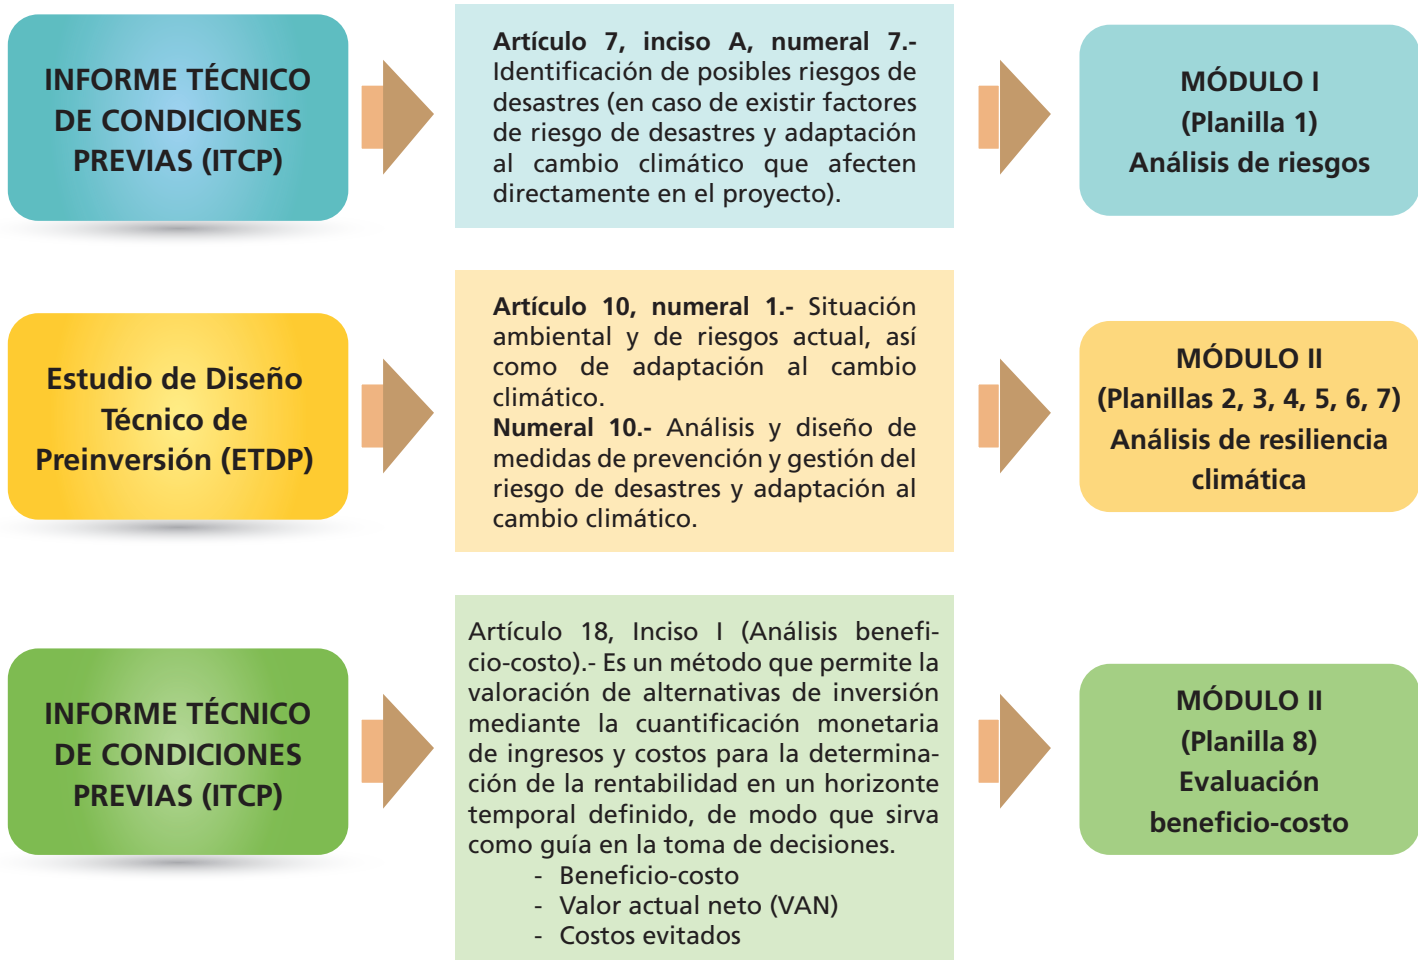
INFORME TÉCNICO DE CONDICIONES PREVIAS (ITCP)

Artículo 7, inciso A, numeral 7.- Identificación de posibles riesgos de desastres (en caso de existir factores de riesgo de desastres y adaptación al cambio climático que afecten directamente en el proyecto).

MÓDULO I
(Planilla 1)
Análisis de riesgos

Estudio de Diseño Técnico de Preinversión (ETDP)

Artículo 10, numeral 1.- Situación ambiental y de riesgos actual, así como de adaptación al cambio climático.
Numeral 10.- Análisis y diseño de medidas de prevención y gestión del riesgo de desastres y adaptación al cambio climático.

MÓDULO II
(Planillas 2, 3, 4, 5, 6, 7)
Análisis de resiliencia climática

INFORME TÉCNICO DE CONDICIONES PREVIAS (ITCP)

Artículo 18, Inciso I (Análisis beneficio-costo).- Es un método que permite la valoración de alternativas de inversión mediante la cuantificación monetaria de ingresos y costos para la determinación de la rentabilidad en un horizonte temporal definido, de modo que sirva como guía en la toma de decisiones.
- Beneficio-costo
- Valor actual neto (VAN)
- Costos evitados

MÓDULO II
(Planilla 8)
Evaluación beneficio-costo